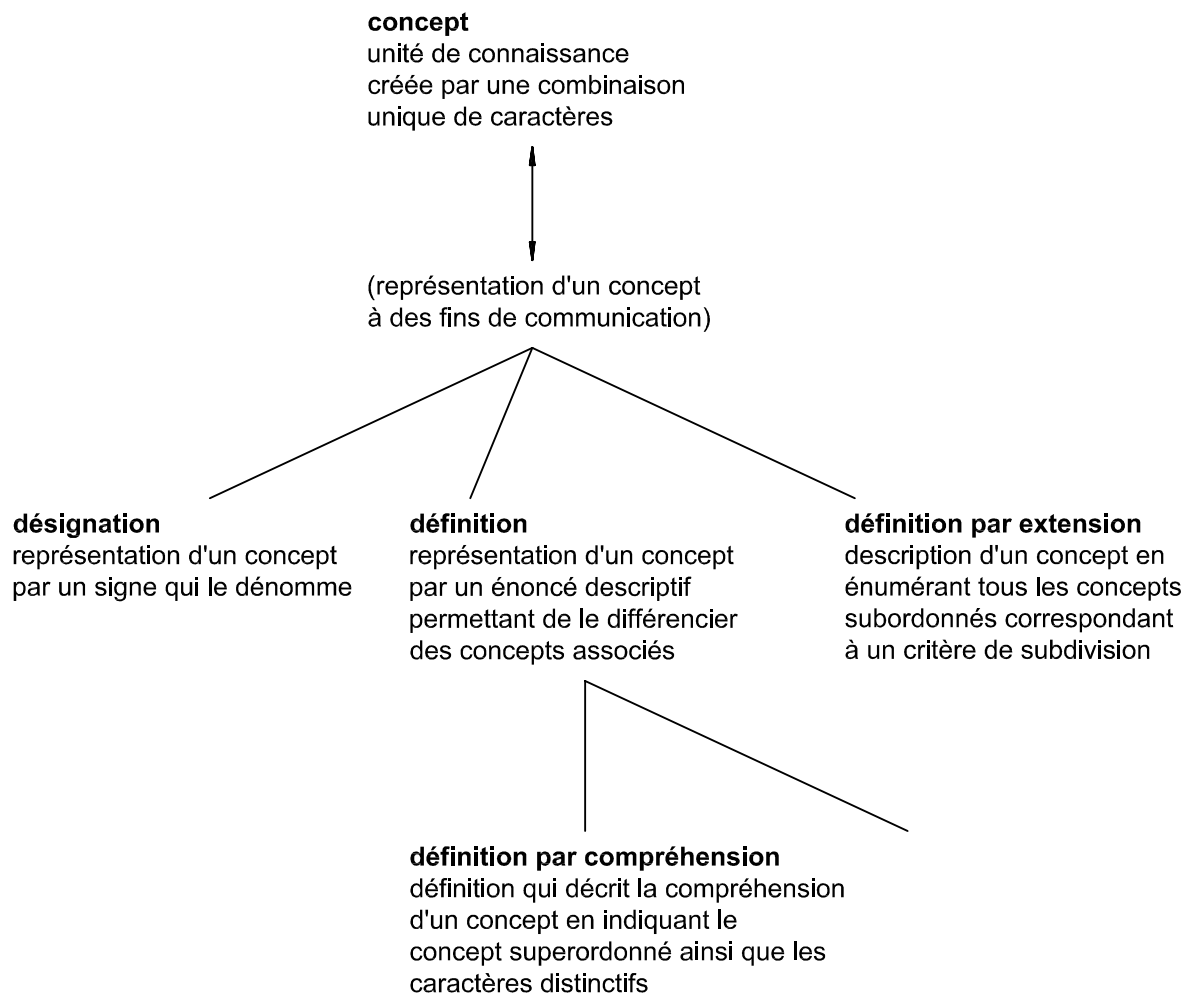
**concept**
unité de connaissance créée par une combinaison unique de caractères

(représentation d'un concept à des fins de communication)

**désignation**
représentation d'un concept par un signe qui le dénomme

**définition**
représentation d'un concept par un énoncé descriptif permettant de le différencier des concepts associés

**définition par extension**
description d'un concept en énumérant tous les concepts subordonnés correspondant à un critère de subdivision

**définition par compréhension**
définition qui décrit la compréhension d'un concept en indiquant le concept superordonné ainsi que les caractères distinctifs